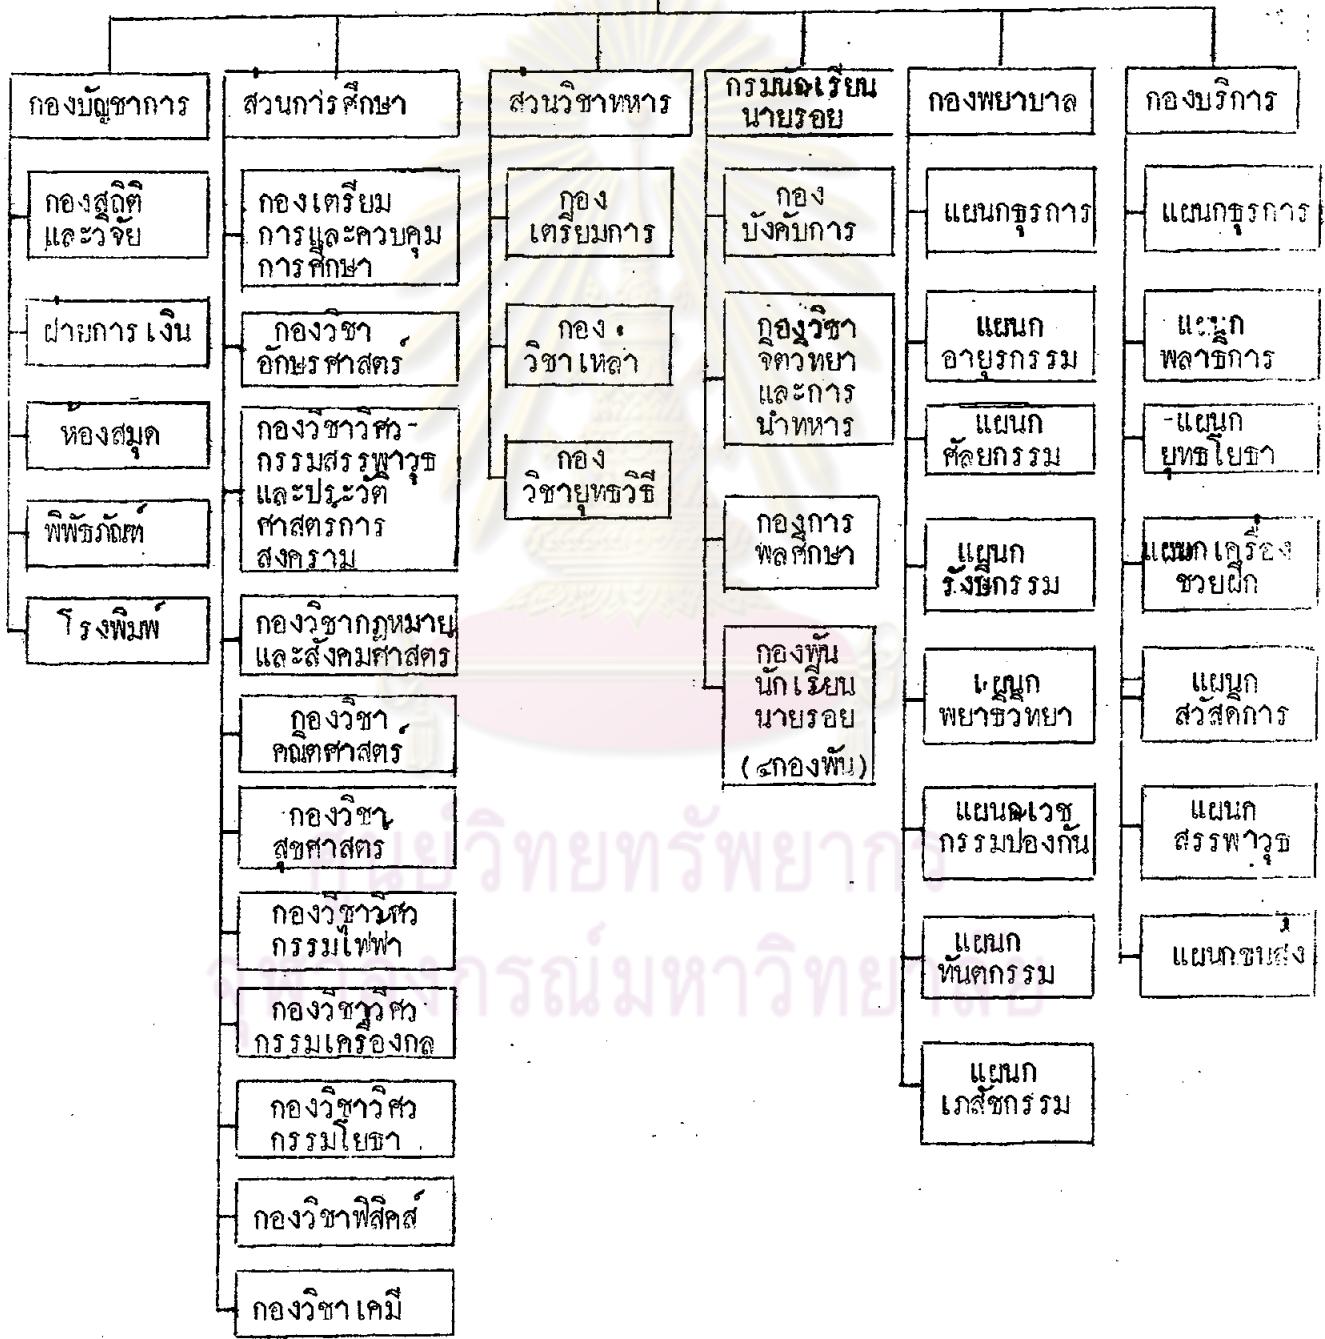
กองบัญชาการ

กองสถิติและวิจัย

ฝ่ายการเงิน

ห้องสมุด

พิพิธภัณฑ์

โรงพิมพ์

ส่วนการศึกษา

กองเตรียมการและควบคุมการศึกษา

กองวิชาอักษรศาสตร์

กองวิชาวิศวกรรมสรรพาวุธและประวัติศาสตร์การสงคราม

กองวิชากฎหมายและสังคมศาสตร์

กองวิชาคณิตศาสตร์

กองวิชาสุขศาสตร

กองวิชาวิศวกรรมไฟฟ้า

กองวิชาวิศวกรรมเครื่องกล

กองวิชาวิศวกรรมโยธา

กองวิชาฟิสิคส์

กองวิชาเคมี

ส่วนวิชาทหาร

กองเตรียมการ

กองวิชาเหล่า

กองวิชายุทธวิธี

กรมนักเรียนนายรอย

กองบังคับการ

กองวิชาจิตวิทยาและการนำทหาร

กองการพลศึกษา

กองพันนักเรียนนายรอย (๔กองพัน)

กองพยาบาล

แผนกธุรการ

แผนกอายุรกรรม

แผนกศัลยกรรม

แผนกรังสีกรรม

แผนกพยาธิวิทยา

แผนกเวชกรรมป้องกัน

แผนกทันตกรรม

แผนกเภสัชกรรม

กองบริการ

แผนกธุรการ

แผนกพลาธิการ

แผนกยุทธโยธา

แผนกเครื่องช่วยฝึก

แผนกสวัสดิการ

แผนกสรรพาวุธ

แผนกขนส่ง

ศูนย์วิทยทรัพยากร
จุฬาลงกรณ์มหาวิทยาลัย